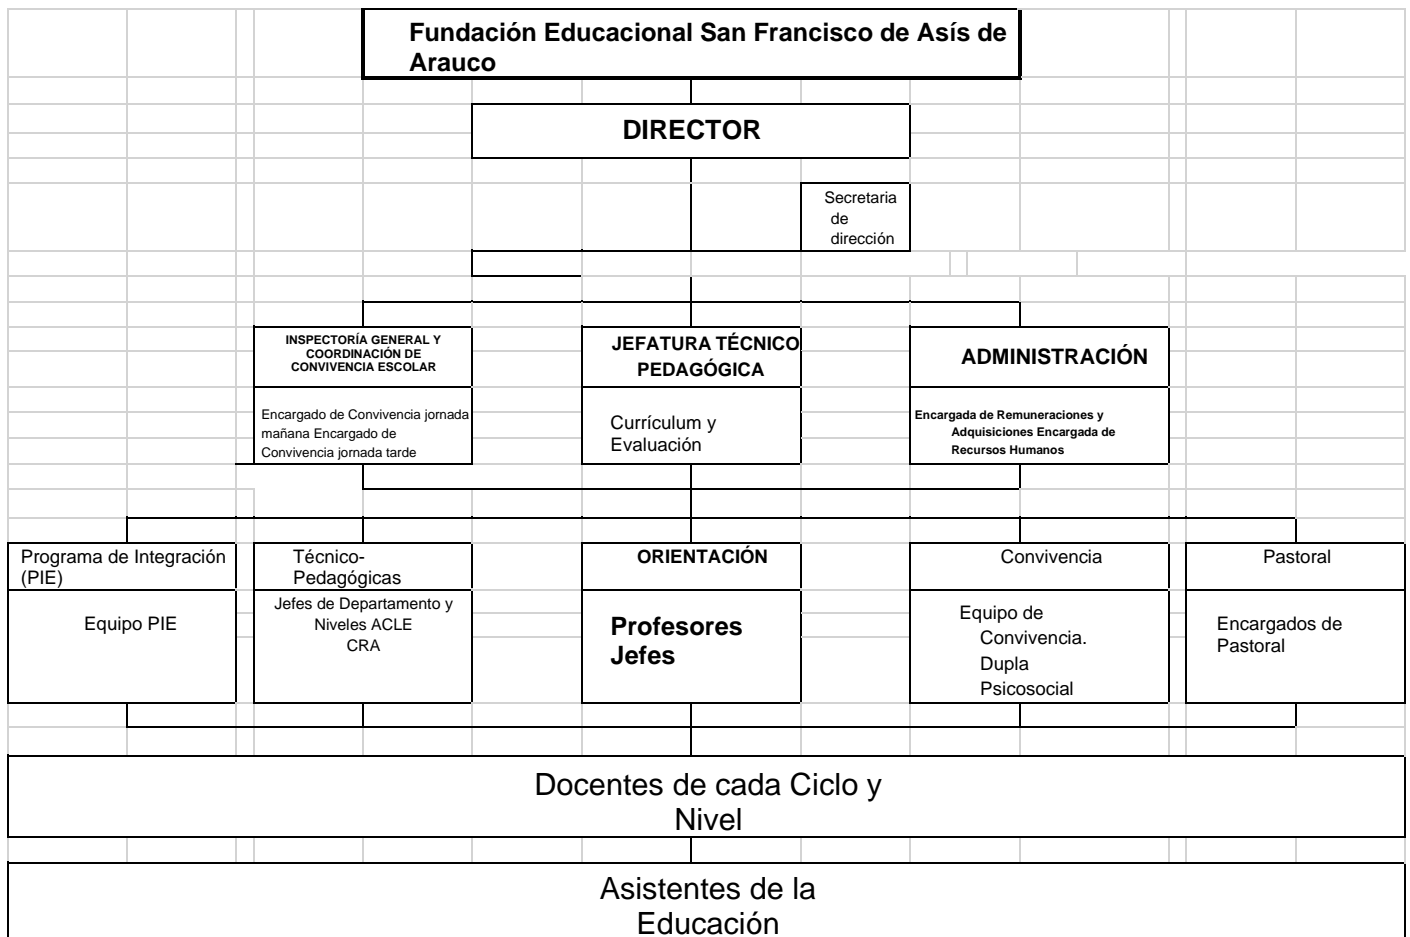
Fundación Educacional San Francisco de Asís de Arauco

DIRECTOR

Secretaria de dirección

INSPECTORÍA GENERAL Y COORDINACIÓN DE CONVIVENCIA ESCOLAR

Encargado de Convivencia jornada mañana Encargado de Convivencia jornada tarde

JEFATURA TÉCNICO PEDAGÓGICA

Currículum y Evaluación

ADMINISTRACIÓN

Encargada de Remuneraciones y Adquisiciones Encargada de Recursos Humanos

Programa de Integración (PIE)

Equipo PIE

Técnico-Pedagógicas

Jefes de Departamento y Niveles ACLE CRA

ORIENTACIÓN

Profesores Jefes

Convivencia

Equipo de Convivencia. Dupla Psicosocial

Pastoral

Encargados de Pastoral

Docentes de cada Ciclo y Nivel

Asistentes de la Educación